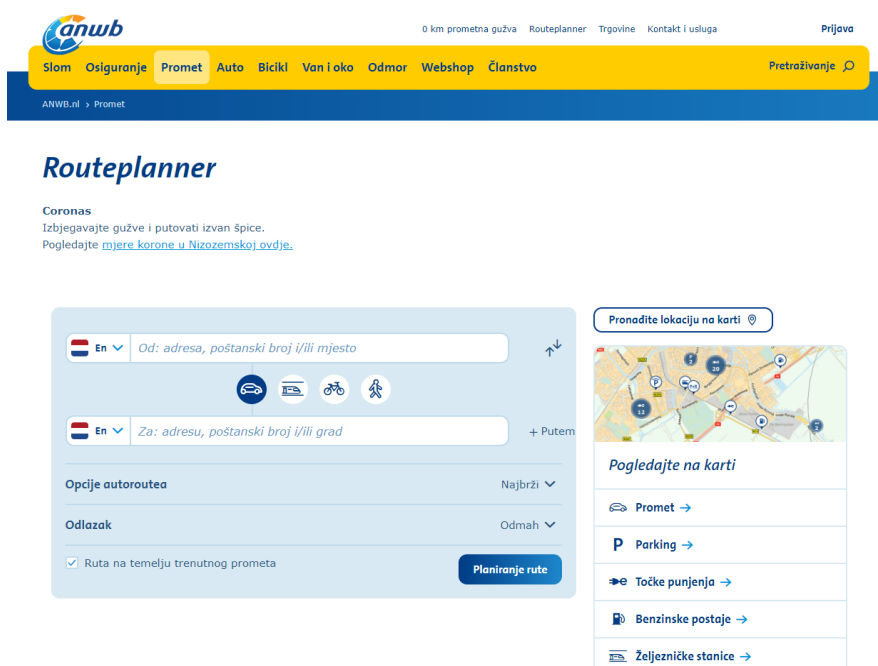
anwb

0 km prometna gužva Routeplanner Trgovine Kontakt i usluga

Prijava

Slom Osiguranje Promet Auto Bicikl Van i oko Odmor Webshop Članstvo

Pretraživanje

ANWB.nl > Promet

Routeplanner

Coronas
Izbjegavajte gužve i putovati izvan špice.
Pogledajte mjere korone u Nizozemskoj ovdje.

En Od: adresa, poštanski broj i/ili mjesto

En Za: adresu, poštanski broj i/ili grad

+ Putem

Opcije autoroutea Najbrži

Odlazak Odmah

Ruta na temelju trenutnog prometa

Planiranje rute

Pronađite lokaciju na karti

20

13

Pogledajte na karti

Promet →

Parking →

Točke punjenja →

Benzinske postaje →

Željezničke stanice →